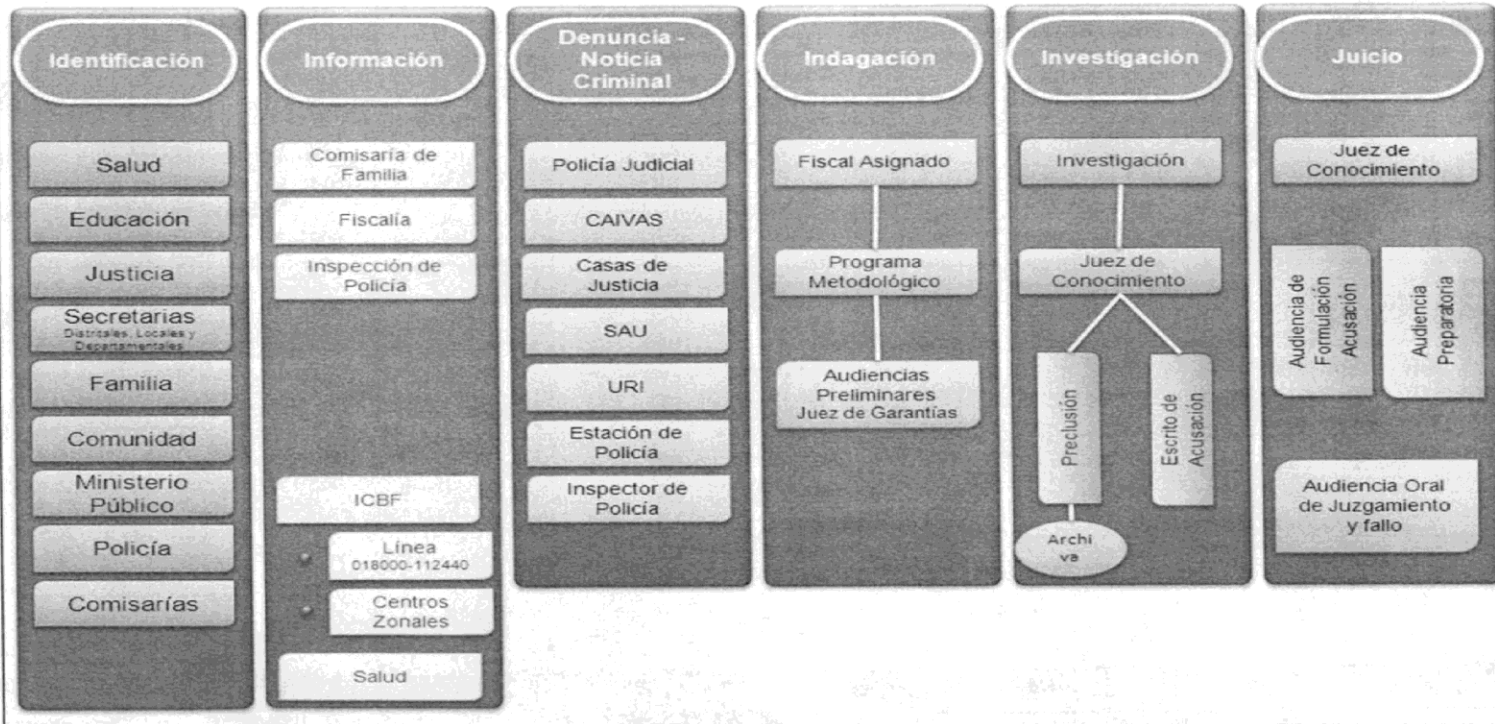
Identificación

Salud

Educación

Justicia

Secretarias
Distritales, Locales y Departamentales

Familia

Comunidad

Ministerio Público

Policía

Comisarías

Información

Comisaría de Familia

Fiscalía

Inspección de Policía

ICBF

Línea
018000-112440

Centros Zonales

Salud

Denuncia - Noticia Criminal

Policía Judicial

CAIVAS

Casas de Justicia

SAU

URI

Estación de Policía

Inspector de Policía

Indagación

Fiscal Asignado

Programa Metodológico

Audiencias Preliminares Juez de Garantías

Investigación

Investigación

Juez de Conocimiento

Preclusión

Escrito de Acusación

Archi va

Juicio

Juez de Conocimiento

Audiencia de Formulación Acusación

Audiencia Preparatoria

Audiencia Oral de Juzgamiento y fallo